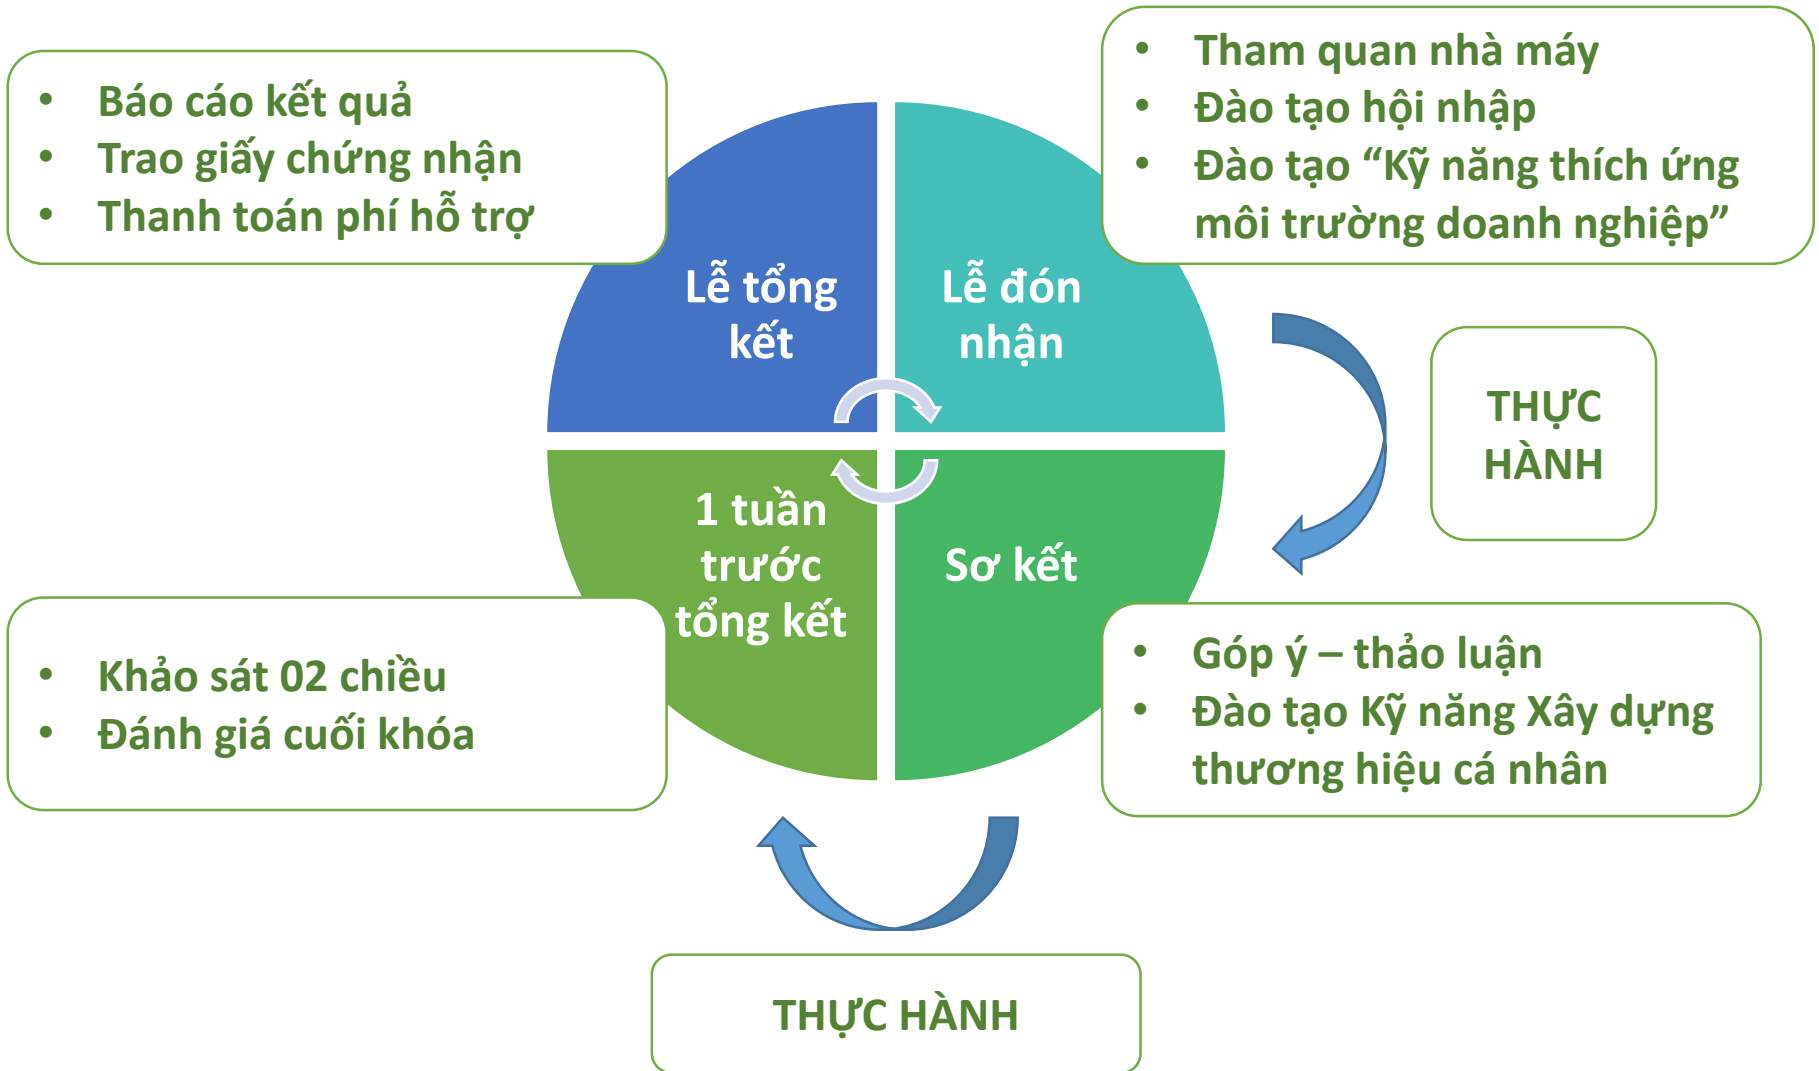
• Báo cáo kết quả
• Trao giấy chứng nhận
• Thanh toán phí hỗ trợ

• Tham quan nhà máy
• Đào tạo hội nhập
• Đào tạo "Kỹ năng thích ứng môi trường doanh nghiệp"

Lễ tổng kết

Lễ đón nhận

1 tuần trước tổng kết

Sơ kết

THỰC HÀNH

• Khảo sát 02 chiều
• Đánh giá cuối khóa

• Góp ý – thảo luận
• Đào tạo Kỹ năng Xây dựng thương hiệu cá nhân

THỰC HÀNH